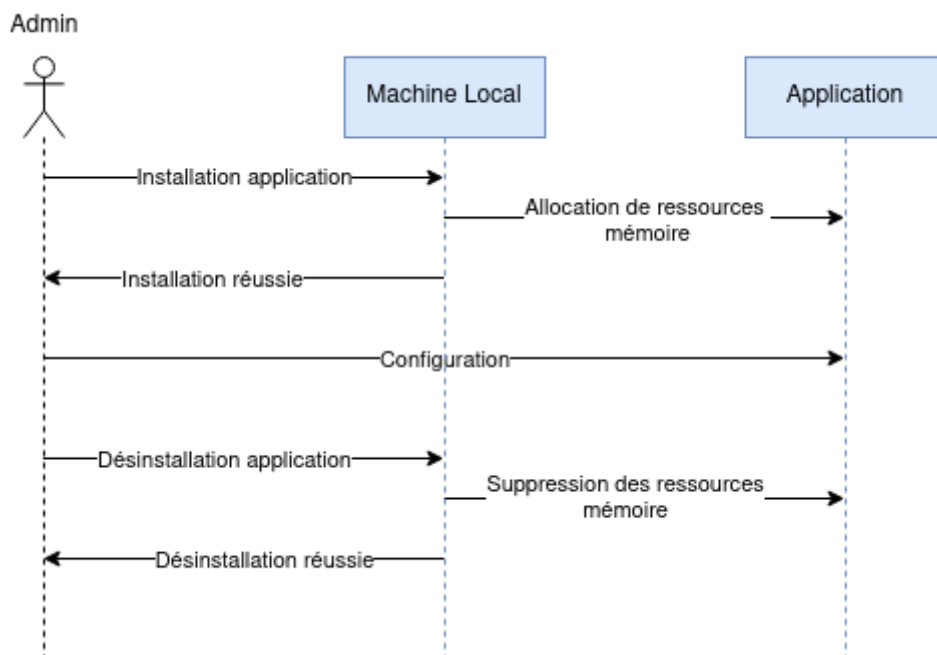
Admin

Machine Local

Application

Installation application

Allocation de ressources mémoire

Installation réussie

Configuration

Désinstallation application

Suppression des ressources mémoire

Désinstallation réussie